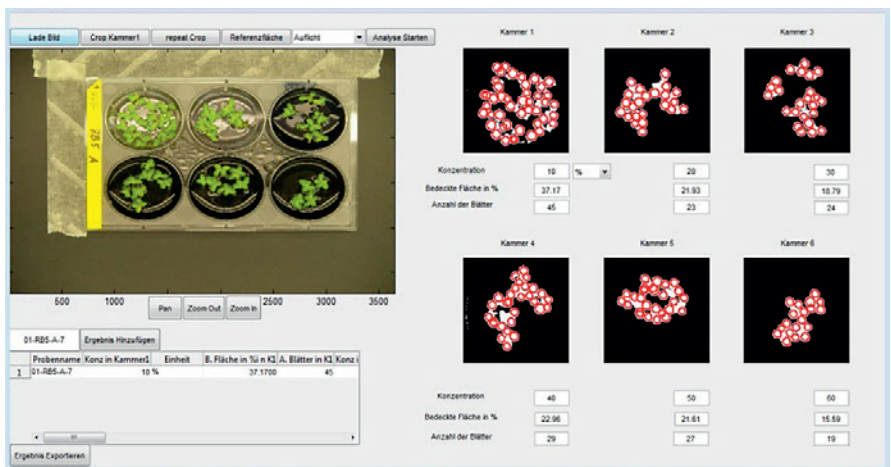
Lade Bild | Crop Kammer1 | repeat Crop | Referenzfläche | Aufsicht | Analyse Starten

Kammer 1 | Kammer 2 | Kammer 3

| | | | |
|---|---|---|---|
| Konzentration | 10 % | 20 | 30 |
| Bedeckte Fläche in % | 37.17 | 21.93 | 18.79 |
| Anzahl der Blätter | 45 | 23 | 24 |

Kammer 4 | Kammer 5 | Kammer 6

| | | | |
|---|---|---|---|
| Konzentration | 40 | 50 | 60 |
| Bedeckte Fläche in % | 22.96 | 21.61 | 15.59 |
| Anzahl der Blätter | 29 | 27 | 19 |

RB5 A

500 1000 Pan Zoom Out Zoom In 2500 3000 3500

01-RB5-A-7 | Ergebnis Hinzufügen

| | Probenname | Konz in Kammer1 | Einheit | B. Fläche in %i n K1 | A. Blätter in K1 | Konz i |
|---|---|---|---|---|---|---|
| 1 | 01-RB5-A-7 | 10 | % | 37.1700 | 45 | |

Ergebnis Exportieren